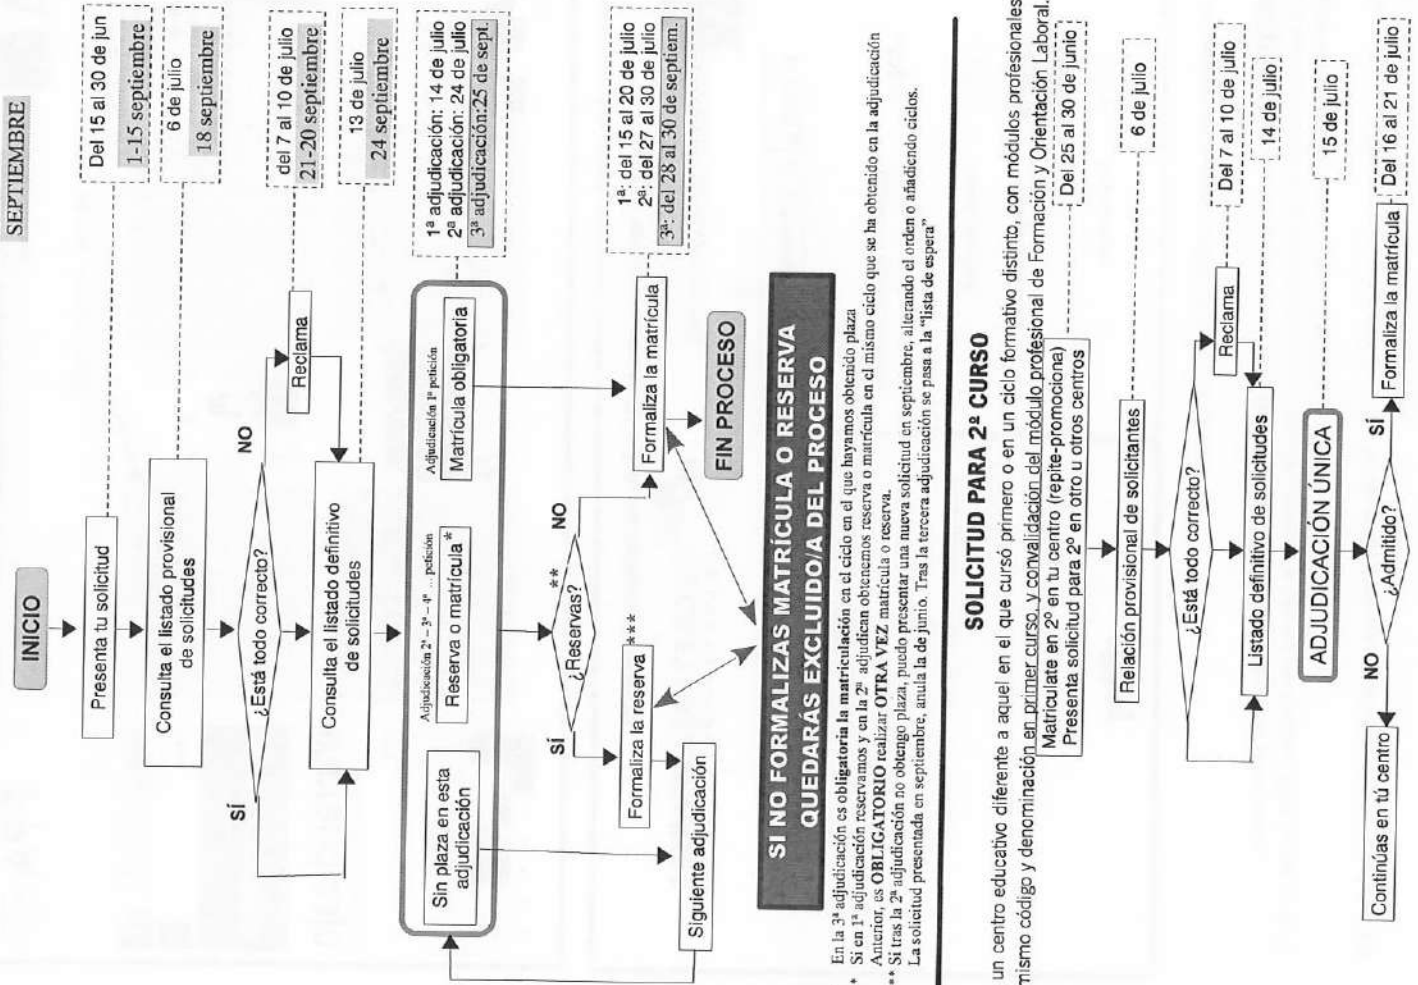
SEPTIEMBRE

INICIO

Presenta tu solicitud

Del 15 al 30 de jun
1-15 septiembre

Consulta el listado provisional de solicitudes

6 de julio
18 septiembre

¿Está todo correcto?

NO

SÍ

Reclama

del 7 al 10 de julio
21-20 septiembre

Consulta el listado definitivo de solicitudes

13 de julio
24 septiembre

Sin plaza en esta adjudicación

Adjudicación 2ª – 3ª – 4ª … petición
Reserva o matrícula *

Adjudicación 1ª petición
Matrícula obligatoria

1ª adjudicación: 14 de julio
2ª adjudicación: 24 de julio
3ª adjudicación:25 de sept.

¿Reservas? **

NO

SÍ

Formaliza la reserva ***

Formaliza la matrícula

1ª: del 15 al 20 de julio
2ª: del 27 al 30 de julio
3ª: del 28 al 30 de septiem.

FIN PROCESO

Siguiente adjudicación

SI NO FORMALIZAS MATRÍCULA O RESERVA QUEDARÁS EXCLUIDO/A DEL PROCESO

En la 3ª adjudicación es obligatoria la matriculación en el ciclo en el que hayamos obtenido plaza
* Si en 1ª adjudicación reservamos y en la 2ª adjudicación obtenemos reserva o matrícula en el mismo ciclo que se ha obtenido en la adjudicación Anterior, es OBLIGATORIO realizar OTRA VEZ matrícula o reserva.
** Si tras la 2ª adjudicación no obtengo plaza, puedo presentar una nueva solicitud en septiembre, alterando el orden o añadiendo ciclos.
La solicitud presentada en septiembre, anula la de junio. Tras la tercera adjudicación se pasa a la "lista de espera"

SOLICITUD PARA 2º CURSO

un centro educativo diferente a aquel en el que cursó primero o en un ciclo formativo distinto, con módulos profesionales mismo código y denominación en primer curso, y convalidación del módulo profesional de Formación y Orientación Laboral.

Matricúlate en 2º en tu centro (repite-promociona)
Presenta solicitud para 2º en otro u otros centros

Del 25 al 30 de junio

Relación provisional de solicitantes

6 de julio

¿Está todo correcto?

Reclama

Del 7 al 10 de julio

Listado definitivo de solicitudes

14 de julio

ADJUDICACIÓN ÚNICA

15 de julio

¿Admitido?

NO

SÍ

Continúas en tú centro

Formaliza la matrícula

Del 16 al 21 de julio